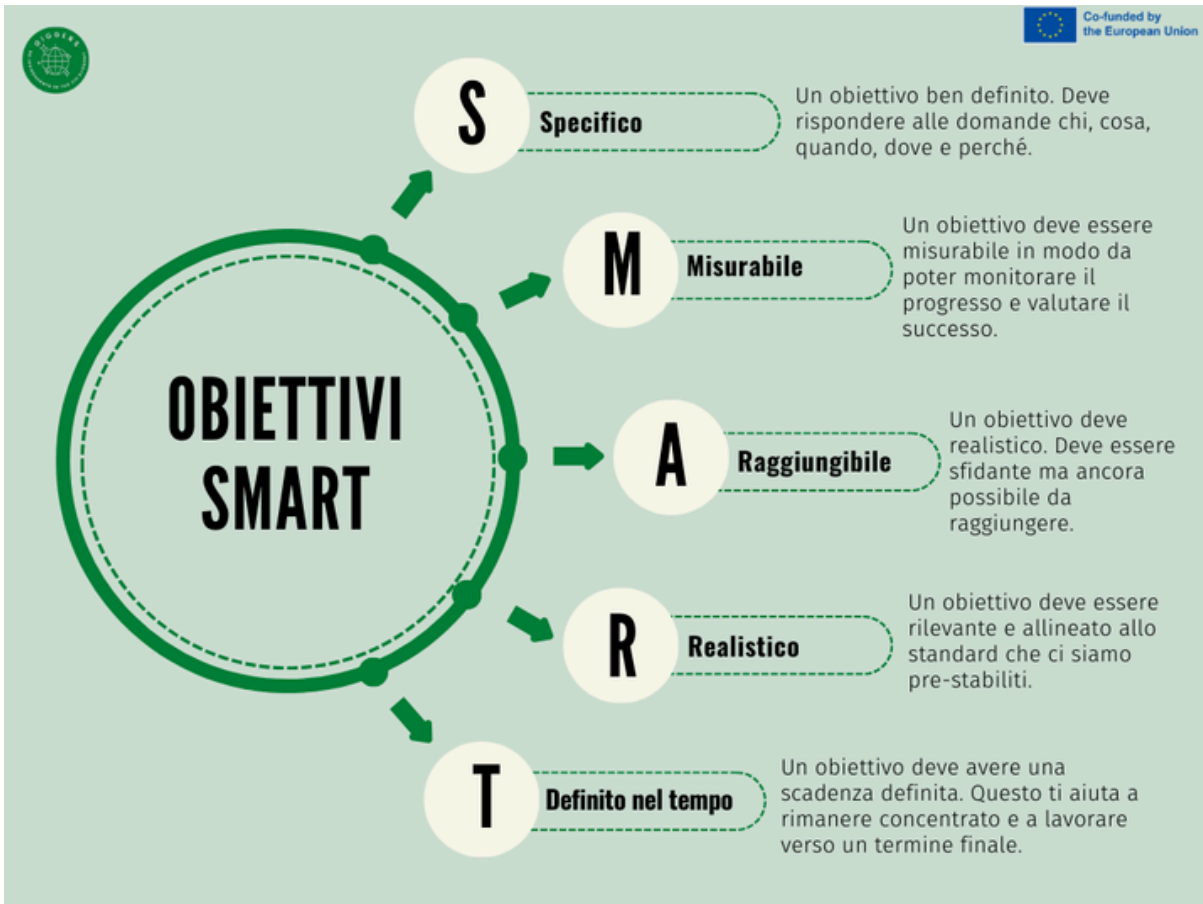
Co-funded by the European Union

OBIETTIVI SMART

S Specifico

Un obiettivo ben definito. Deve rispondere alle domande chi, cosa, quando, dove e perché.

M Misurabile

Un obiettivo deve essere misurabile in modo da poter monitorare il progresso e valutare il successo.

A Raggiungibile

Un obiettivo deve realistico. Deve essere sfidante ma ancora possibile da raggiungere.

R Realistico

Un obiettivo deve essere rilevante e allineato allo standard che ci siamo pre-stabiliti.

T Definito nel tempo

Un obiettivo deve avere una scadenza definita. Questo ti aiuta a rimanere concentrato e a lavorare verso un termine finale.